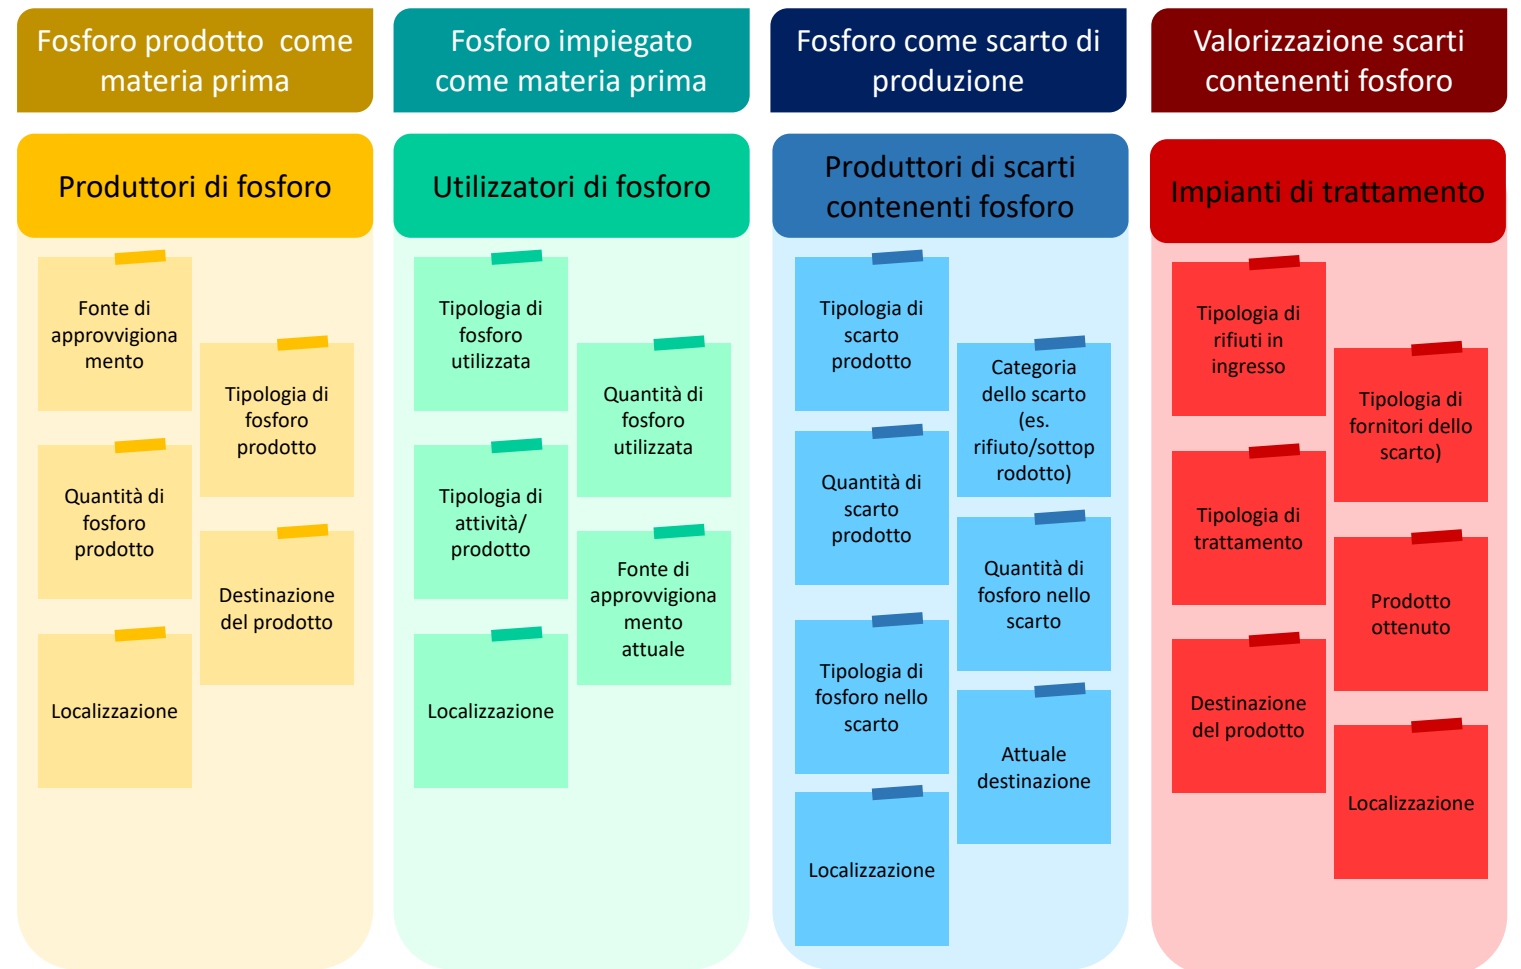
Fosforo prodotto come materia prima

Produttori di fosforo

Fonte di approvvigionamento

Tipologia di fosforo prodotto

Quantità di fosforo prodotto

Destinazione del prodotto

Localizzazione

Fosforo impiegato come materia prima

Utilizzatori di fosforo

Tipologia di fosforo utilizzata

Quantità di fosforo utilizzata

Tipologia di attività/ prodotto

Fonte di approvvigionamento attuale

Localizzazione

Fosforo come scarto di produzione

Produttori di scarti contenenti fosforo

Tipologia di scarto prodotto

Categoria dello scarto (es. rifiuto/sottoprodotto)

Quantità di scarto prodotto

Quantità di fosforo nello scarto

Tipologia di fosforo nello scarto

Attuale destinazione

Localizzazione

Valorizzazione scarti contenenti fosforo

Impianti di trattamento

Tipologia di rifiuti in ingresso

Tipologia di fornitori dello scarto)

Tipologia di trattamento

Prodotto ottenuto

Destinazione del prodotto

Localizzazione